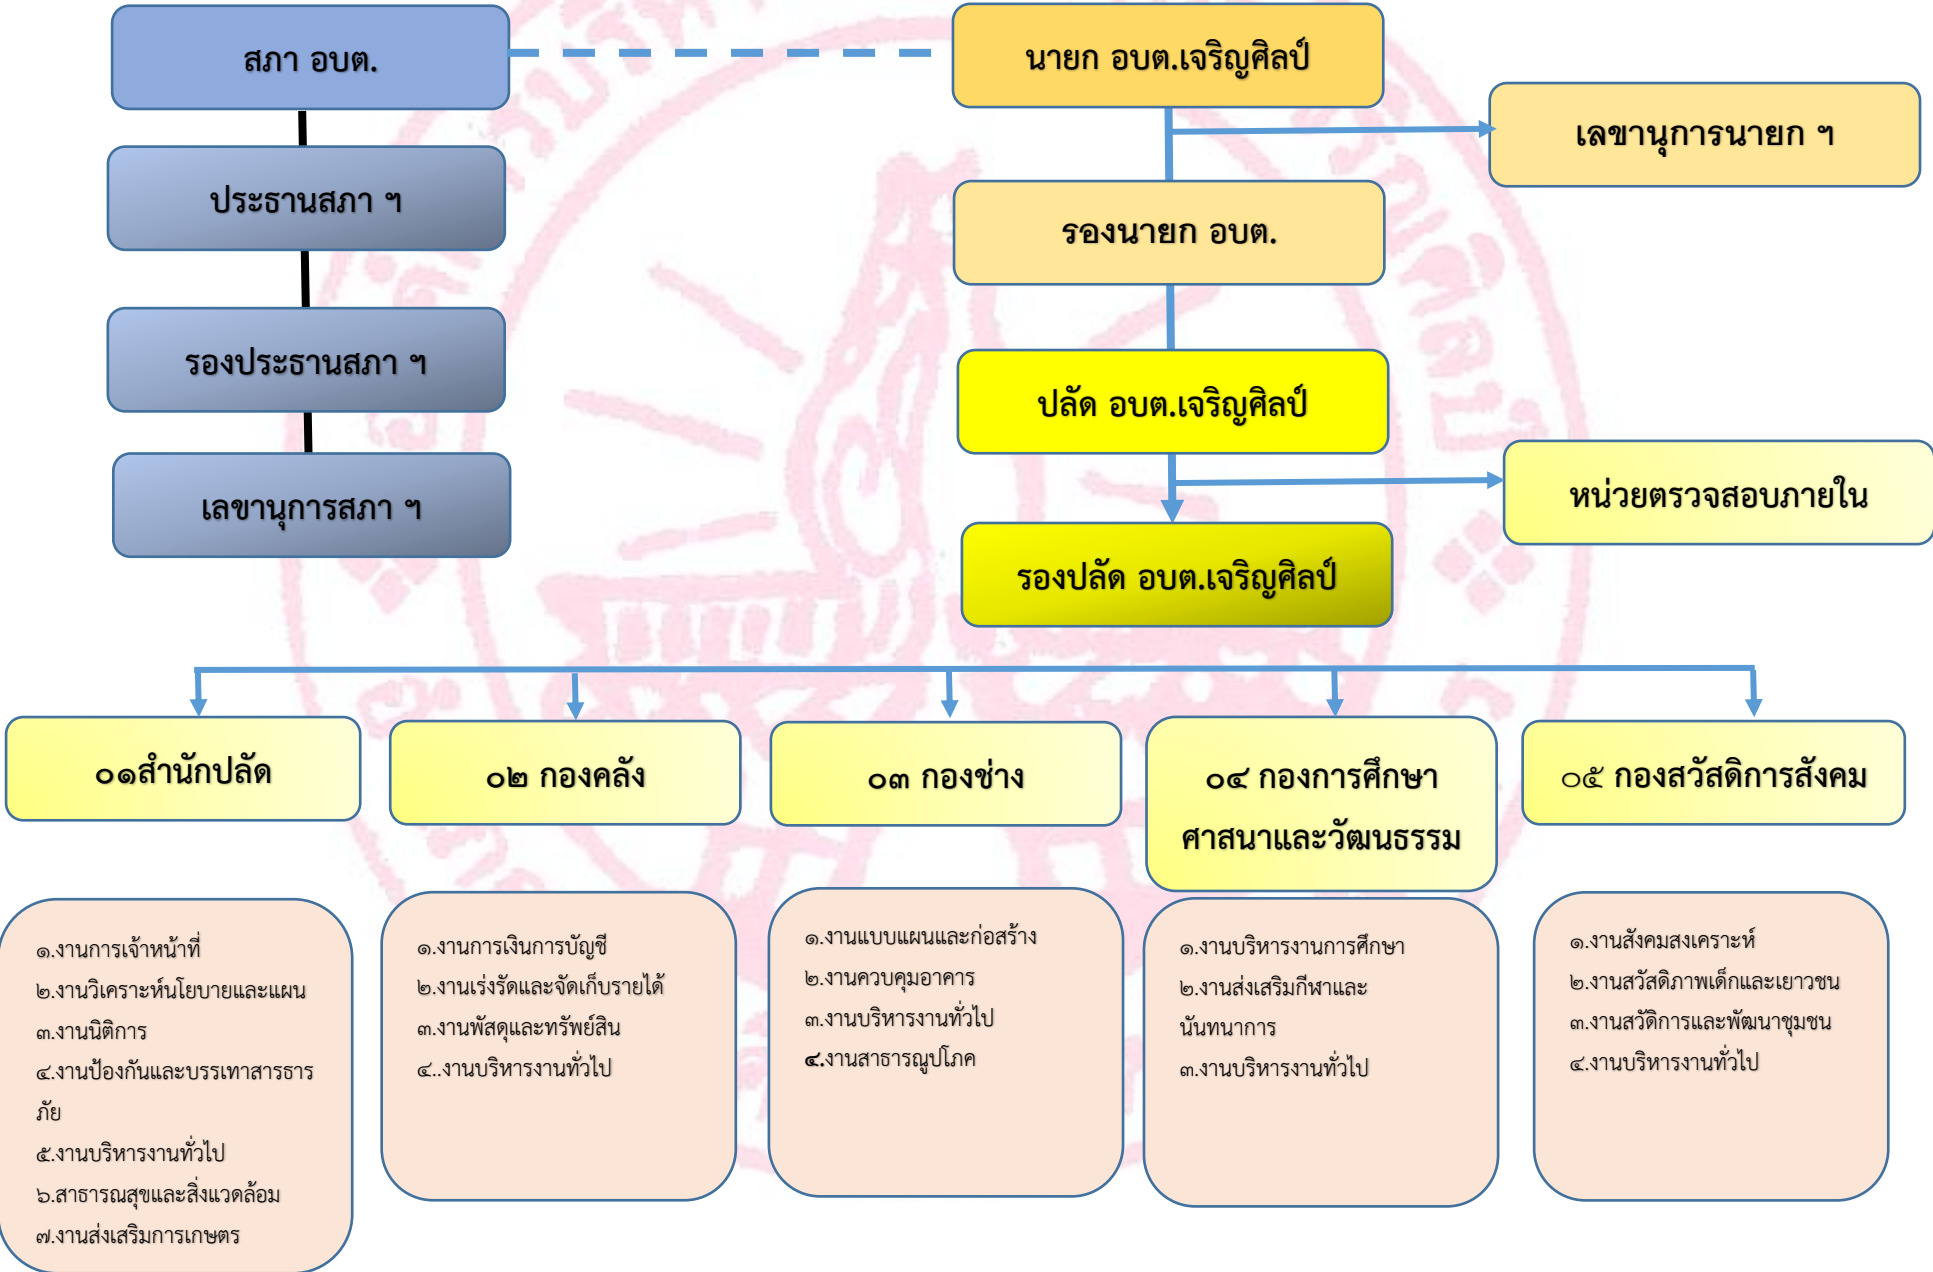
สภา อบต.

ประธานสภา ฯ

รองประธานสภา ฯ

เลขานุการสภา ฯ

นายก อบต.เจริญศิลป์

เลขานุการนายก ฯ

รองนายก อบต.

ปลัด อบต.เจริญศิลป์

หน่วยตรวจสอบภายใน

รองปลัด อบต.เจริญศิลป์

๐๑สำนักปลัด

๐๒ กองคลัง

๐๓ กองช่าง

๐๔ กองการศึกษา ศาสนาและวัฒนธรรม

๐๕ กองสวัสดิการสังคม

๑.งานการเจ้าหน้าที่
๒.งานวิเคราะห์นโยบายและแผน
๓.งานนิติการ
๔.งานป้องกันและบรรเทาสารธารภัย
๕.งานบริหารงานทั่วไป
๖.สาธารณสุขและสิ่งแวดล้อม
๗.งานส่งเสริมการเกษตร

๑.งานการเงินการบัญชี
๒.งานเร่งรัดและจัดเก็บรายได้
๓.งานพัสดุและทรัพย์สิน
๔..งานบริหารงานทั่วไป

๑.งานแบบแผนและก่อสร้าง
๒.งานควบคุมอาคาร
๓.งานบริหารงานทั่วไป
๔.งานสาธารณูปโภค

๑.งานบริหารงานการศึกษา
๒.งานส่งเสริมกีฬาและนันทนาการ
๓.งานบริหารงานทั่วไป

๑.งานสังคมสงเคราะห์
๒.งานสวัสดิภาพเด็กและเยาวชน
๓.งานสวัดิการและพัฒนาชุมชน
๔.งานบริหารงานทั่วไป